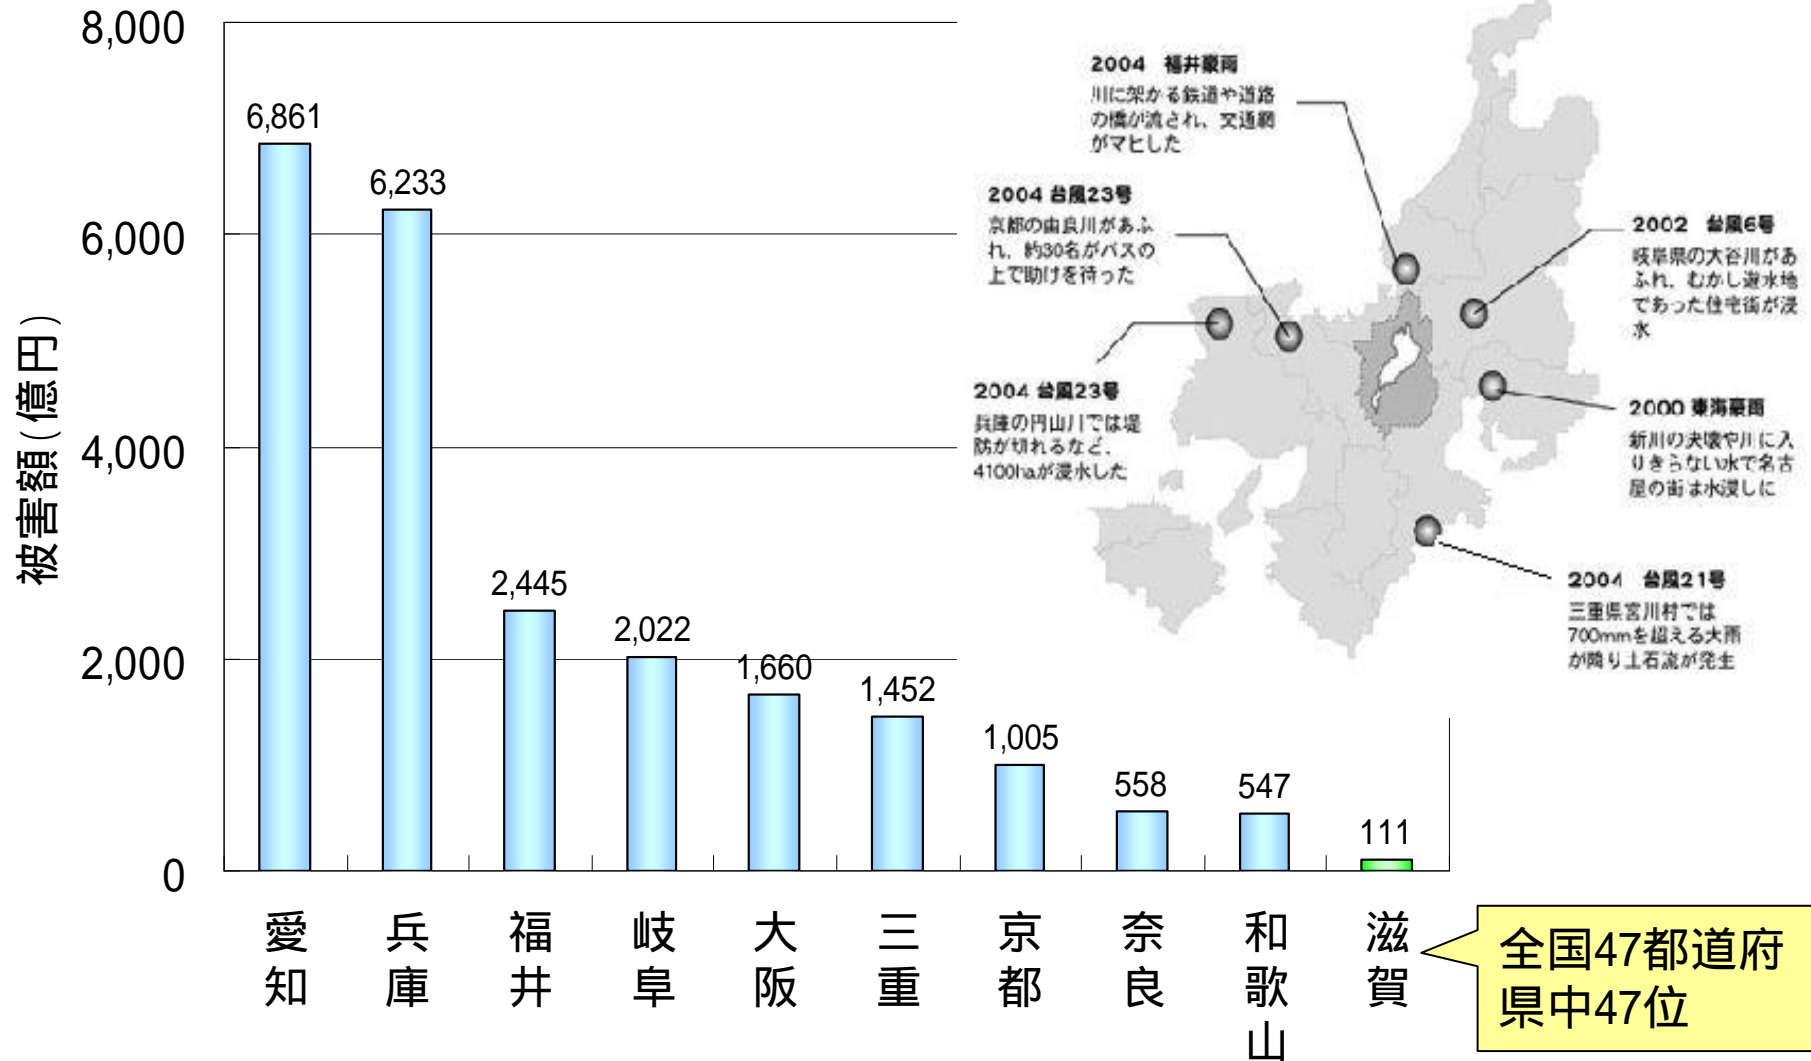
8,000
6,000
4,000
2,000
0
被害額(億円)

6,861
6,233
2,445
2,022
1,660
1,452
1,005
558
547
111

愛知
兵庫
福井
岐阜
大阪
三重
京都
奈良
和歌山
滋賀

全国47都道府県中47位

2004 福井豪雨
川に架かる鉄道や道路の橋が流され、交通網がマヒした

2004 台風23号
京都の由良川があふれ、約30名がバスの上で助けを待った

2002 台風6号
岐阜県の大谷川があふれ、むかし遊水地であった住宅街が浸水

2004 台風23号
兵庫の円山川では堤防が切れるなど、4100haが浸水した

2000 東海豪雨
新川の決壊や川に入りきらない水で名古屋の街が水浸しに

2004 台風21号
三重県宮川村では700mmを超える大雨が降り土石流が発生